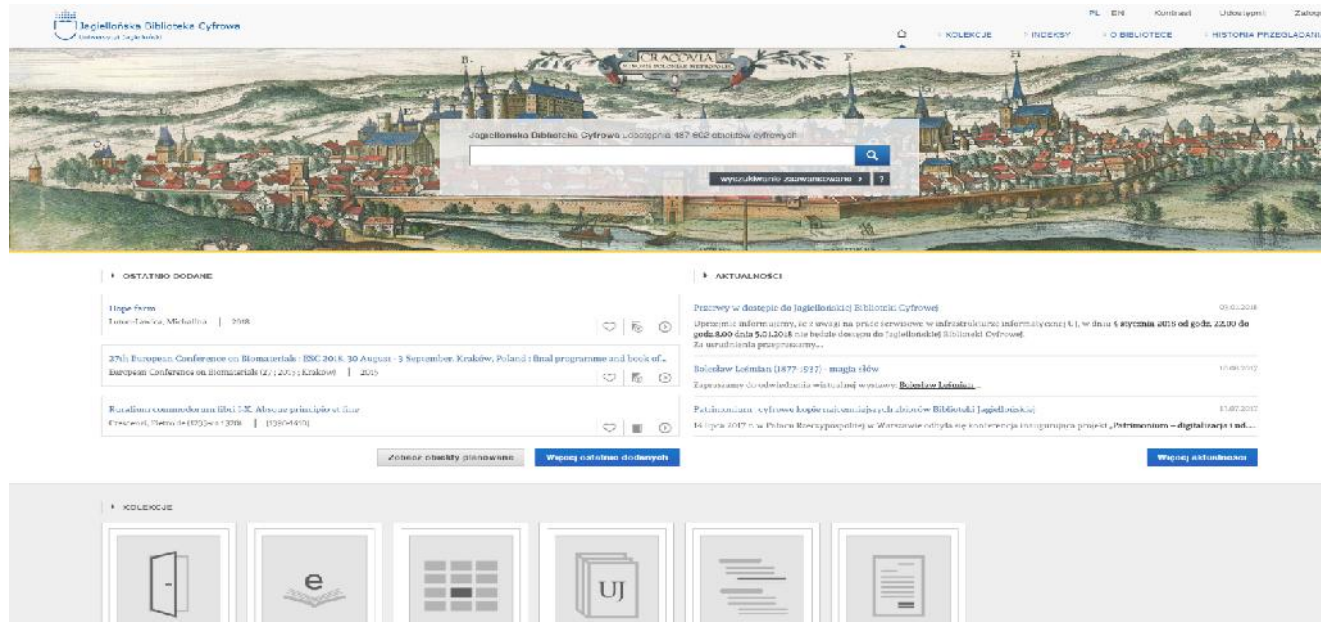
Jagiellońska Biblioteka Cyfrowa
Uniwersytet Jagielloński

PL EN Kontrast Udostępnij Zaloguj

KOLEKCJE INDEKSY O BIBLIOTECE HISTORIA PRZEGLĄDANIA

CRACOVIA

Jagiellońska Biblioteka Cyfrowa udostępnia 457 602 obiektów cyfrowych

wyszukiwanie zaawansowane ?

OSTATNIO DODANE

Hope form
Łopot-Lewica, Michalina | 2018

27th European Conference on Biomaterials : ESB 2016, 30 August - 3 September, Kraków, Poland : final programme and book of...
European Conference on Biomaterials (27 ; 2015 ; Kraków) | 2015

Ruralium commodorum libri XII. Absque principio et fine
Crescenzi, Pietro de (1230-ca 1320) | [1390-1410]

Zobacz obiekty planowane Więcej ostatnio dodanych

AKTUALNOŚCI

Przerwy w dostępie do Jagiellońskiej Biblioteki Cyfrowej 03.01.2018
Uprzejmie informujemy, że z uwagi na prace serwisowe w infrastrukturze informatycznej UJ, w dniu 4 stycznia 2018 od godz. 22.00 do godz. 8.00 dnia 5.01.2018 nie będzie dostępu do Jagiellońskiej Biblioteki Cyfrowej.
Za utrudnienia przepraszamy...

Bolesław Leśmian (1877-1937) - magia słów 17.08.2017
Zapraszamy do odwiedzenia wirtualnej wystawy: Bolesław Leśmian...

Patrimonium - cyfrowe kopie najcenniejszych zbiorów Biblioteki Jagiellońskiej 31.07.2017
14 lipca 2017 r. w Pałacu Rzeczypospolitej w Warszawie odbyła się konferencja inaugurująca projekt „Patrimonium – digitalizacja i ud...

Więcej aktualności

KOLEKCJE

e

UJ